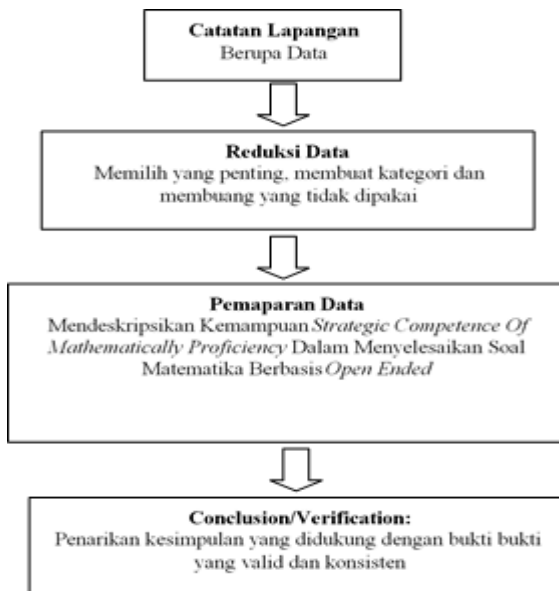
Catatan Lapangan
Berupa Data

Reduksi Data
Memilih yang penting, membuat kategori dan membuang yang tidak dipakai

Pemaparan Data
Mendeskripsikan Kemampuan Strategic Competence Of Mathematically Proficiency Dalam Menyelesaikan Soal Matematika Berbasis Open Ended

Conclusion/Verification:
Penarikan kesimpulan yang didukung dengan bukti bukti yang valid dan konsisten